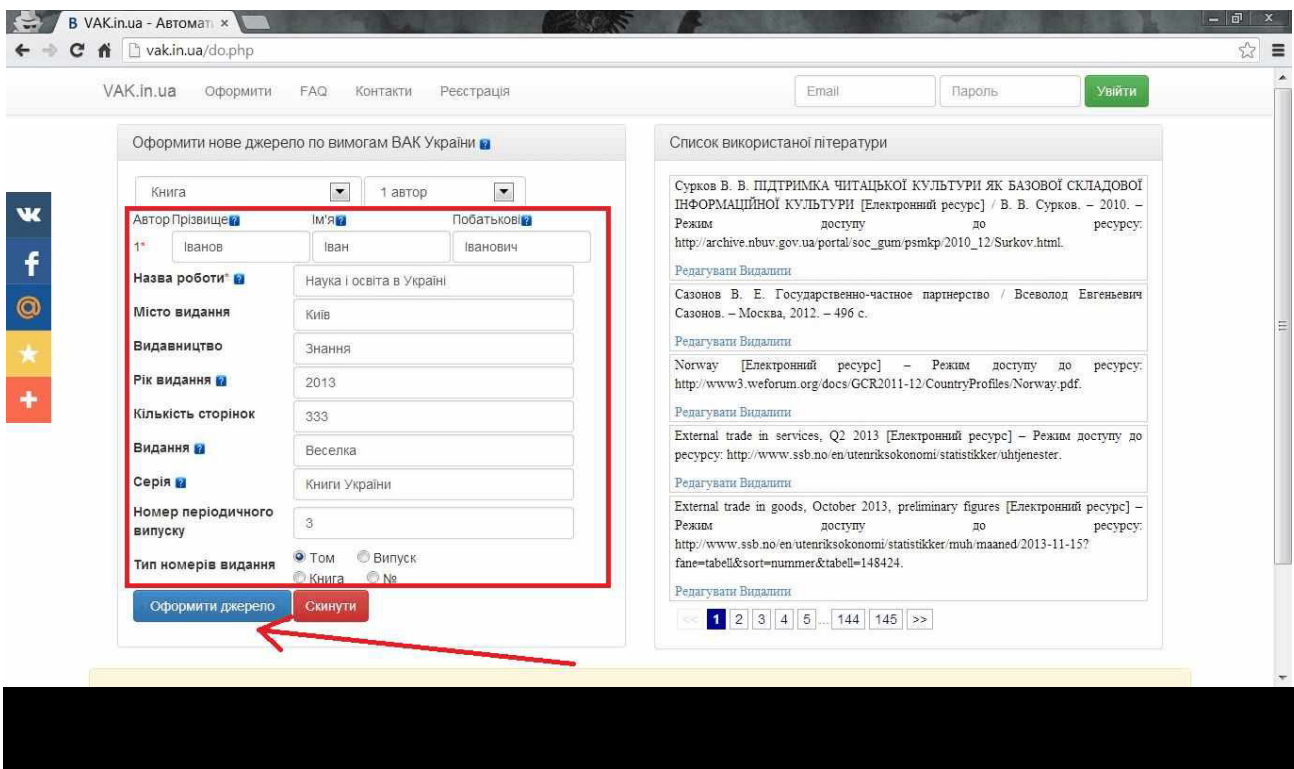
B VAK.in.ua - Автомат ×

vak.in.ua/do.php

VAK.in.ua Оформити FAQ Контакти Реєстрація Email Пароль Увійти

Оформити нове джерело по вимогам ВАК України

Книга 1 автор

Автор Прізвище Ім'я Побатькові
1* Іванов Іван Іванович

Назва роботи* Наука і освіта в Україні
Місто видання Київ
Видавництво Знання
Рік видання 2013
Кількість сторінок 333
Видання Веселка
Серія Книги України
Номер періодичного випуску 3
Тип номерів видання Том Випуск Книга №

Оформити джерело Скинути

Список використаної літератури

Сурков В. В. ПІДТРИМКА ЧИТАЦЬКОЇ КУЛЬТУРИ ЯК БАЗОВОЇ СКЛАДОВОЇ ІНФОРМАЦІЙНОЇ КУЛЬТУРИ [Електронний ресурс] / В. В. Сурков. – 2010. – Режим доступу до ресурсу: http://archive.nbuv.gov.ua/portal/soc_gum/psmkp/2010_12/Surkov.html.

Редагувати Видалити

Сазонов В. Е. Государственно-частное партнерство / Всеволод Евгеньевич Сазонов. – Москва, 2012. – 496 с.

Редагувати Видалити

Norway [Електронний ресурс] – Режим доступу до ресурсу: http://www3.weforum.org/docs/GCR2011-12/CountryProfiles/Norway.pdf.

Редагувати Видалити

External trade in services, Q2 2013 [Електронний ресурс] – Режим доступу до ресурсу: http://www.ssb.no/en/utenriksokonomi/statistikker/uhtjenester.

Редагувати Видалити

External trade in goods, October 2013, preliminary figures [Електронний ресурс] – Режим доступу до ресурсу: http://www.ssb.no/en/utenriksokonomi/statistikker/muh/maaned/2013-11-15?fane=tabell&sort=nummer&tabell=148424.

Редагувати Видалити

<< 1 2 3 4 5 ... 144 145 >>